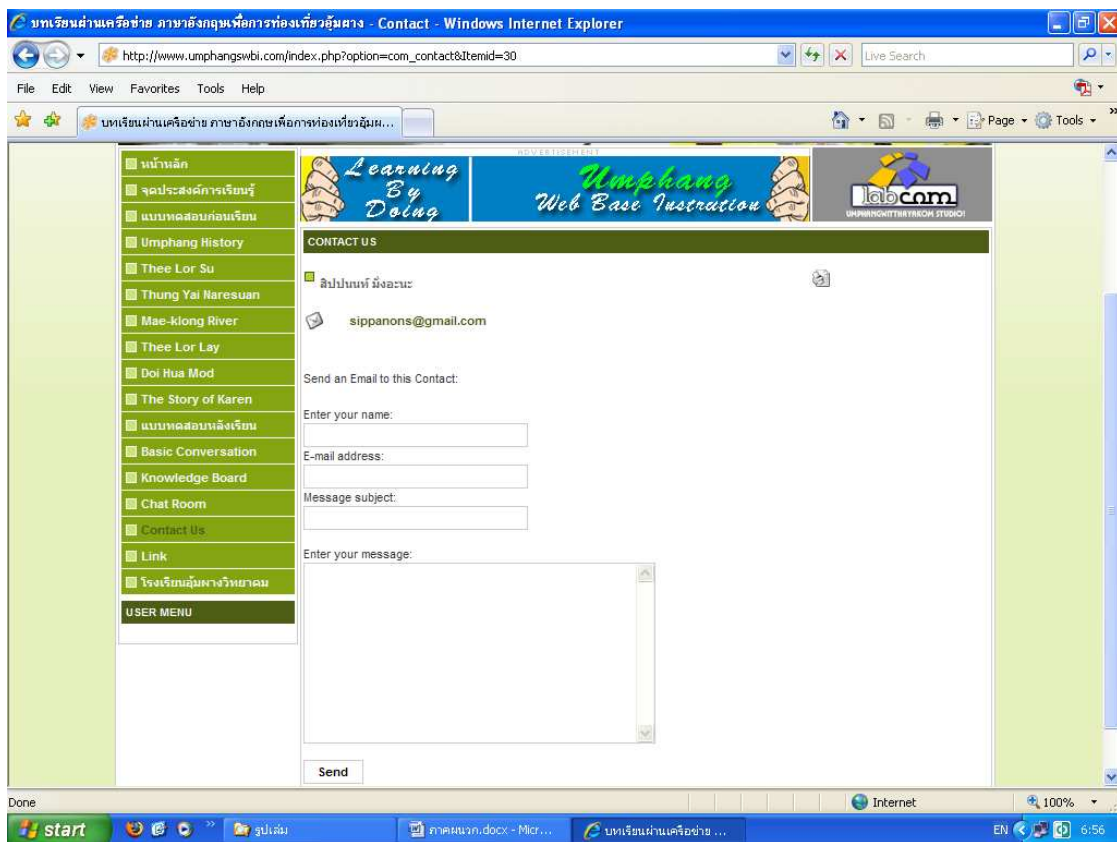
บทเรียนผ่านเครือข่าย ภาษาอังกฤษเพื่อการท่องเที่ยวอุ้มผาง - Contact - Windows Internet Explorer

http://www.umphangswbi.com/index.php?option=com_contact&Itemid=30

Live Search

File Edit View Favorites Tools Help

บทเรียนผ่านเครือข่าย ภาษาอังกฤษเพื่อการท่องเที่ยวอุ้มผ...

Page Tools

หน้าหลัก
จุดประสงค์การเรียนรู้
แบบทดสอบก่อนเรียน
Umphang History
Thee Lor Su
Thung Yai Naresuan
Mae-klong River
Thee Lor Lay
Doi Hua Mod
The Story of Karen
แบบทดสอบหลังเรียน
Basic Conversation
Knowledge Board
Chat Room
Contact Us
Link
โรงเรียนอุ้มผางวิทยาคม

USER MENU

ADVERTISEMENT

Learning By Doing

Umphang Web Base Instruction

labcom

UMPHANGWITTHAYAKOM STUDIO

CONTACT US

สิปปนนท์ มิ่งอะนะ

sippanons@gmail.com

Send an Email to this Contact:

Enter your name:

E-mail address:

Message subject:

Enter your message:

Send

Done

Internet

100%

start

รูปเล่ม

ภาคผนวก.docx - Micr...

บทเรียนผ่านเครือข่าย ...

EN

6:56